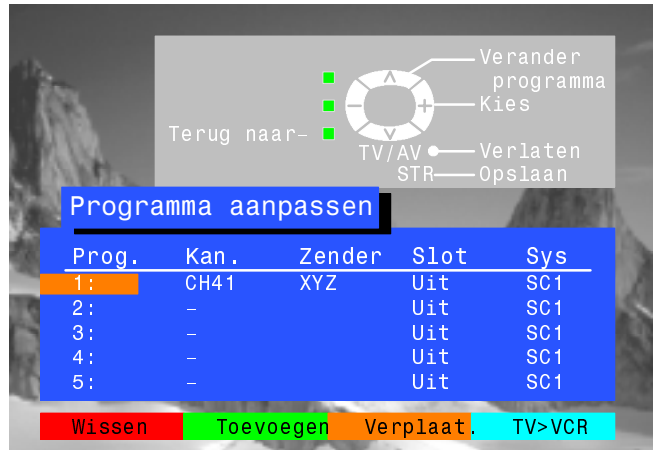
Verander programma
Kies
Terug naar-
TV/AV Verlaten
STR Opslaan

Programma aanpassen

| Prog. | Kan. | Zender | Slot | Sys |
|---|---|---|---|---|
| 1: | CH41 | XYZ | Uit | SC1 |
| 2: | - | | Uit | SC1 |
| 3: | - | | Uit | SC1 |
| 4: | - | | Uit | SC1 |
| 5: | - | | Uit | SC1 |

Wissen Toevoegen Verplaat. TV>VCR